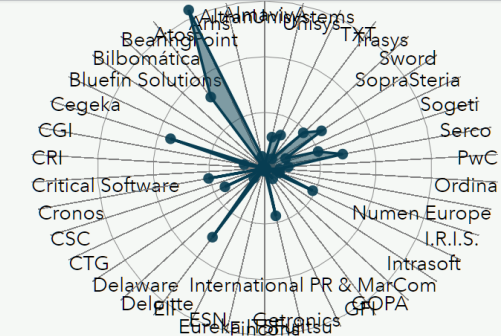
Altran
Amaris
Arhs
Atos
BearingPoint
Bilbomática
Bluefin Solutions
Cegeka
CGI
CRI
Critical Software
Cronos
CSC
CTG
Delaware
Deloitte
EY
ESN
Eurekа
Fujitsu
Getronics
GFI
COPA
International PR & MarCom
Intrasoft
I.R.I.S.
Numen Europe
Ordina
PwC
Serco
Sogeti
SopraSteria
Sword
Trasys
TXT
Unisys
Unisystems